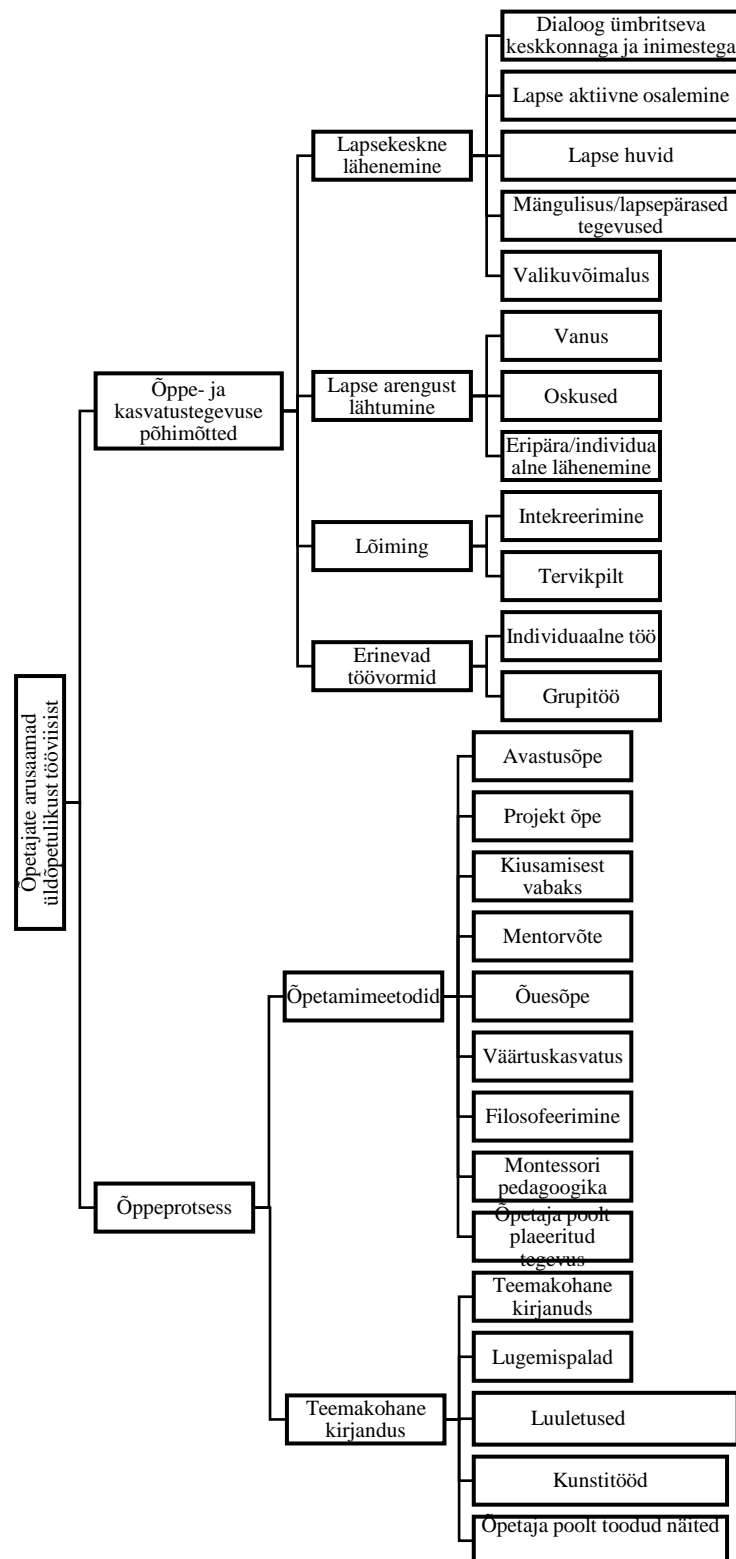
Õpetajate arusaamad üldõpetulikust tööviisist

Õppe- ja kasvatustegevuse põhimõtted

Lapsekeskne lähenemine

Dialoog ümbritseva keskkonnaga ja inimestega

Lapse aktiivne osalemine

Lapse huvid

Mängulisus/lapsepärased tegevused

Valikuvõimalus

Lapse arengust lähtumine

Vanus

Oskused

Eripära/individuaalne lähenemine

Lõiming

Intekreerimine

Tervikpilt

Erinevad töövormid

Individuaalne töö

Grupitöö

Õppeprotsess

Õpetamimeetodid

Avastusõpe

Projekt õpe

Kiusamisest vabaks

Mentorvõte

Õuesõpe

Väärtuskasvatus

Filosofeerimine

Montessori pedagoogika

Õpetaja poolt plaeeritud tegevus

Teemakohane kirjandus

Teemakohane kirjanuds

Lugemispalad

Luuletused

Kunstitööd

Õpetaja poolt toodud näited